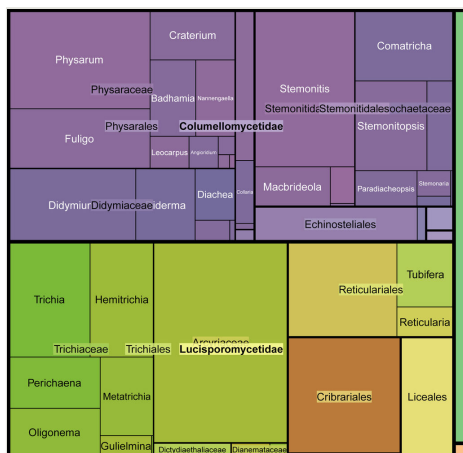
Physarum
Craterium
Physaraceae
Badhamia
Namengaella
Fuligo
Physarales
Columellomycetidae
Leocarpus
Angioridium
Didymium
Didymiaceae
Diderma
Diachea
Collaria
Stemonitis
Stemonitidaceae
Stemonitidales
Amaurochaetaceae
Comatricha
Stemonitopsis
Macbrideola
Paradiacheopsis
Stemonaria
Echinosteliales
Trichia
Hemitrichia
Arcyriaceae
Trichiaceae
Trichiales
Lucisporomycetidae
Perichaena
Metatrichia
Oligonema
Gulielmina
Dictydiaethaliaceae
Dianemataceae
Reticulariales
Tubifera
Reticularia
Cribrariales
Liceales